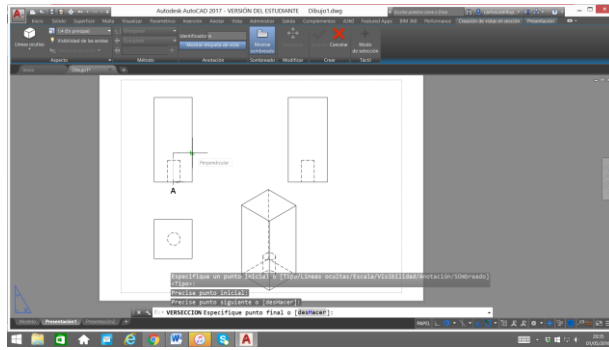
Autodesk AutoCAD 2017 - VERSIÓN DEL ESTUDIANTE Dibujo1.dwg

Inicio Sólido Superficie Malla Visualizar Paramétrico Insertar Anotar Vista Administrar Salida Complementos A360 Featured Apps BIM 360 Performance Creación de vistas en sección Presentación

Líneas ocultas

Aspecto

Método

Identificador A

Mostrar etiqueta de vista

Anotación

Mostrar sombreado

Sombreado

Modificar

Cancelar

Crear

Modo de selección

Táctil

Perpendicular

A

Especifique un punto inicial o [Tipo/Líneas ocultas/Escala/Visibilidad/Anotación/SOmbreado] <Tipo>:

Precise punto inicial:

Precise punto siguiente o [desHacer]:

VERSECCION Especifique punto final o [desHacer]:

Modelo Presentación1 Presentación2

PAPEL